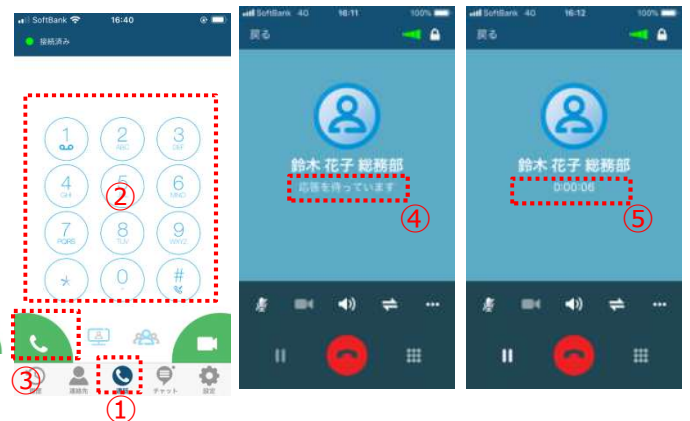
SoftBank 16:40
接続済み

1
2 ABC
3 DEF
4 GHI
5 JKL
6 MNO
7 PQRS
8 TUV
9 WXYZ
*
0
#

②
③
①

連絡先
チャット
設定

SoftBank 4G 16:11 100%
戻る
鈴木 花子 総務部
応答を待っています
④

SoftBank 4G 16:12 100%
戻る
鈴木 花子 総務部
0:00:06
⑤